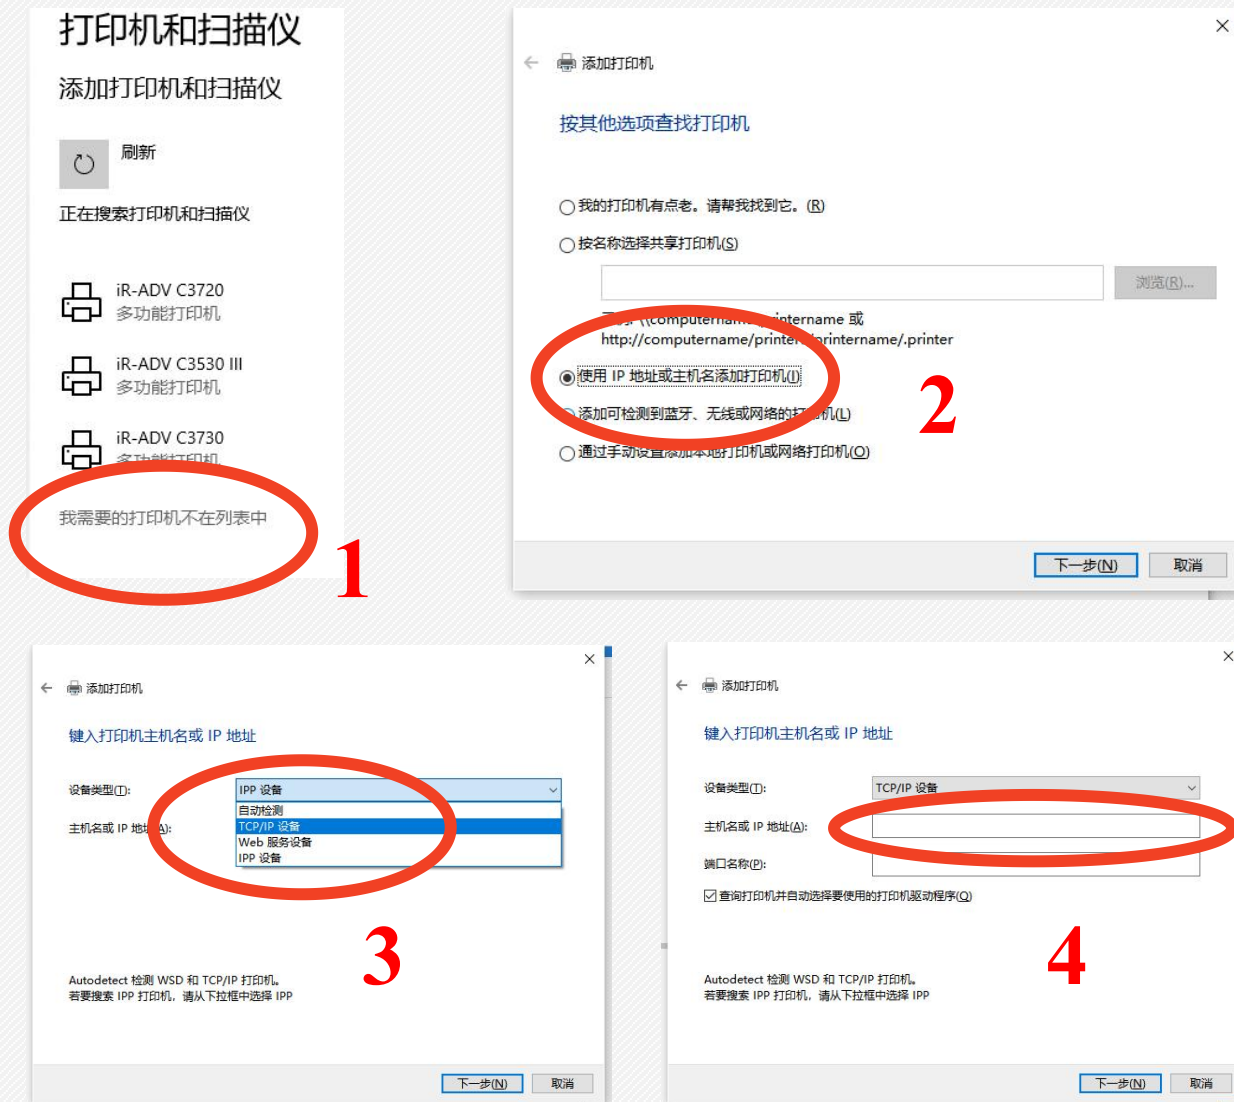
打印机和扫描仪

添加打印机和扫描仪

刷新

正在搜索打印机和扫描仪

iR-ADV C3720
多功能打印机

iR-ADV C3530 III
多功能打印机

iR-ADV C3730
多功能打印机

我需要的打印机不在列表中

1

添加打印机

按其他选项查找打印机

我的打印机有点老。请帮我找到它。(R)

按名称选择共享打印机(S)

浏览(R)...

示例: \\computername\printername 或 http://computername/printers/printername/.printer

使用 IP 地址或主机名添加打印机(I)

添加可检测到蓝牙、无线或网络的打印机(L)

通过手动设置添加本地打印机或网络打印机(O)

2

下一步(N) 取消

添加打印机

键入打印机主机名或 IP 地址

设备类型(T): IPP 设备

自动检测
TCP/IP 设备
Web 服务设备
IPP 设备

主机名或 IP 地址(A):

3

Autodetect 检测 WSD 和 TCP/IP 打印机。
若要搜索 IPP 打印机，请从下拉框中选择 IPP

下一步(N) 取消

添加打印机

键入打印机主机名或 IP 地址

设备类型(T): TCP/IP 设备

主机名或 IP 地址(A):

端口名称(P):

查询打印机并自动选择要使用的打印机驱动程序(Q)

4

Autodetect 检测 WSD 和 TCP/IP 打印机。
若要搜索 IPP 打印机，请从下拉框中选择 IPP

下一步(N) 取消